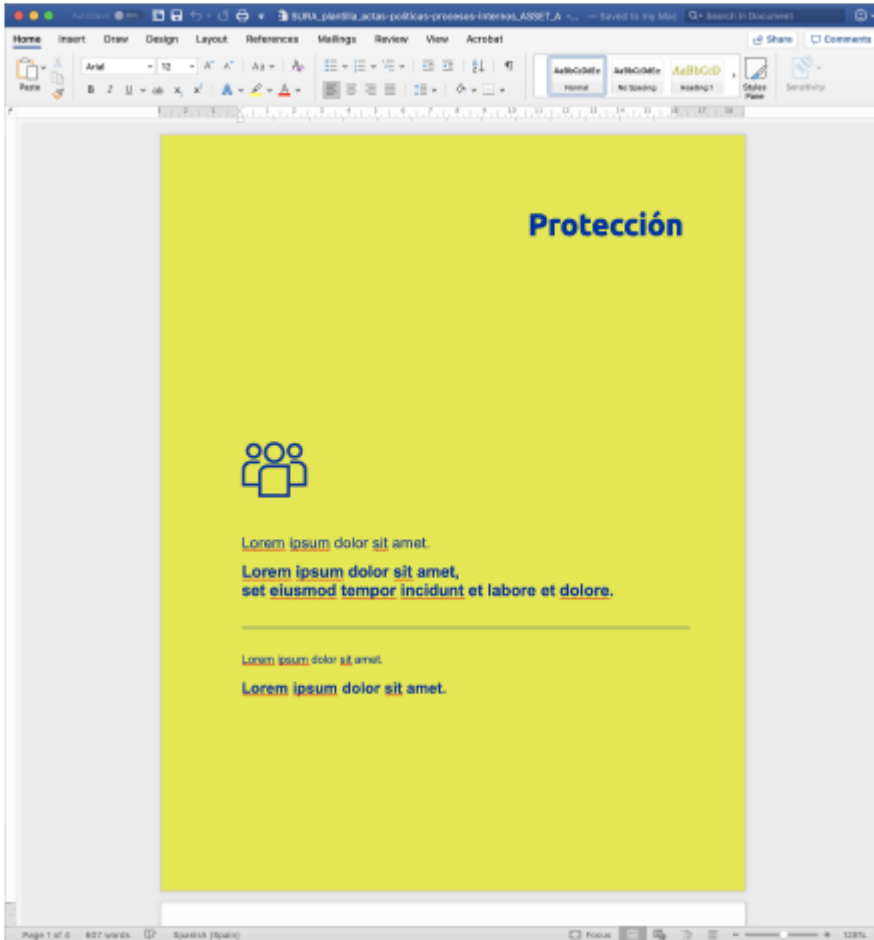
AutoSave ● OFF SURA_plantilla_actas-politicas-procesos-internos_ASSET_A — Saved to my Mac Search in Document

Home Insert Draw Design Layout References Mailings Review View Acrobat Share Comments

Paste Arial 12 AaBbCcDdEe Normal AaBbCcDdEe No Spacing AaBbCcD Heading 1 Styles Pane Sensitivity

Protección

Lorem ipsum dolor sit amet.

Lorem ipsum dolor sit amet, set eiusmod tempor incidunt et labore et dolore.

Lorem ipsum dolor sit amet.

Lorem ipsum dolor sit amet.

Page 1 of 4 807 words Spanish (Spain) Focus 128%